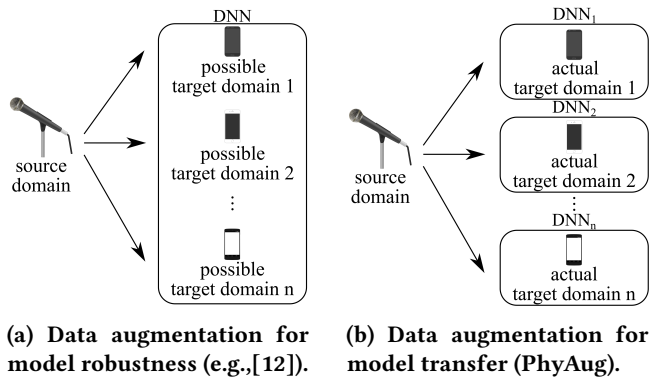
DNN

source domain

possible target domain 1

possible target domain 2

⋮

possible target domain n

(a) Data augmentation for model robustness (e.g.,[12]).

$DNN_1$

actual target domain 1

$DNN_2$

source domain

actual target domain 2

⋮

$DNN_n$

actual target domain n

(b) Data augmentation for model transfer (PhyAug).